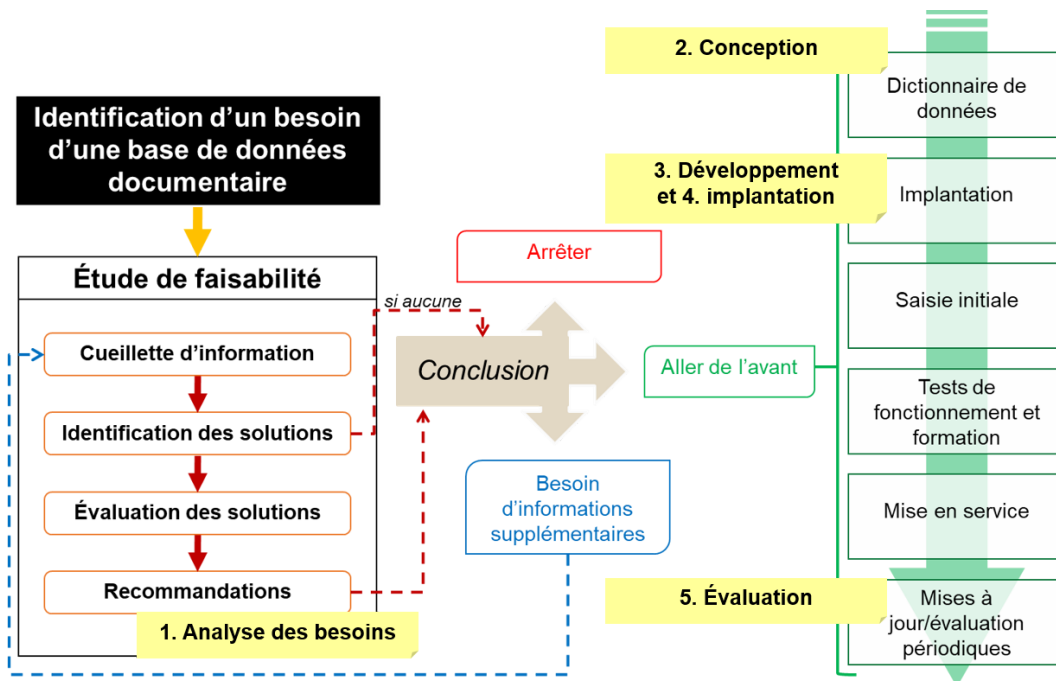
Identification d'un besoin d'une base de données documentaire

Étude de faisabilité

Cueillette d'information

Identification des solutions

Évaluation des solutions

Recommandations

1. Analyse des besoins

si aucune

Conclusion

Arrêter

Aller de l'avant

Besoin d'informations supplémentaires

2. Conception

Dictionnaire de données

3. Développement et 4. implantation

Implantation

Saisie initiale

Tests de fonctionnement et formation

Mise en service

5. Évaluation

Mises à jour/évaluation périodiques